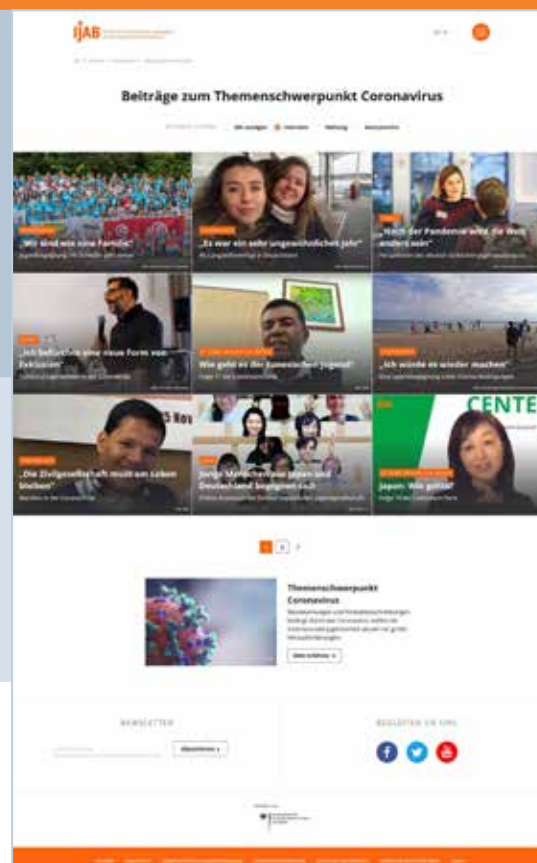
IJAB

Beiträge zum Themenschwerpunkt Coronavirus

„Wir sind wie eine Familie"

„Es war ein sehr ungewöhnliches Jahr"

„Nach der Pandemie wird die Welt anders sein"

„Ich befürchte eine neue Form von Exklusion"

Wie geht es der kubanischen Jugend?

„Ich würde es wieder machen"

„Die Zivilgesellschaft muss am Leben bleiben"

Junge Menschen aus Japan und Deutschland begegnen sich

CENTE

Japan: Wie geht's?

1 2

Themenschwerpunkt Coronavirus

Mehr erfahren

NEWSLETTER

Abonnieren

BEGLEITEN SIE UNS